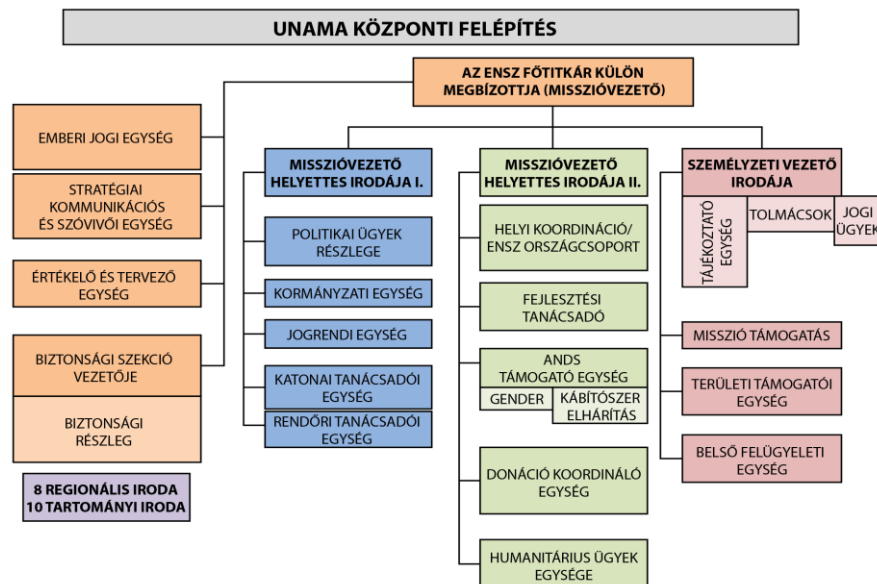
UNAMA KÖZPONTI FELÉPÍTÉS

AZ ENSZ FŐTITKÁR KÜLÖN MEGBÍZOTTJA (MISSZIÓVEZETŐ)

EMBERI JOGI EGYSÉG

STRATÉGIAI KOMMUNIKÁCIÓS ÉS SZÓVIVŐI EGYSÉG

ÉRTÉKELŐ ÉS TERVEZŐ EGYSÉG

BIZTONSÁGI SZEKCIÓ VEZETŐJE

BIZTONSÁGI RÉSZLEG

8 REGIONÁLIS IRODA
10 TARTOMÁNYI IRODA

MISSZIÓVEZETŐ HELYETTES IRODÁJA I.

POLITIKAI ÜGYEK RÉSZLEGE

KORMÁNYZATI EGYSÉG

JOGRENDI EGYSÉG

KATONAI TANÁCSADÓI EGYSÉG

RENDŐRI TANÁCSADÓI EGYSÉG

MISSZIÓVEZETŐ HELYETTES IRODÁJA II.

HELYI KOORDINÁCIÓ/ ENSZ ORSZÁGCSOPORT

FEJLESZTÉSI TANÁCSADÓ

ANDS TÁMOGATÓ EGYSÉG

GENDER

KÁBÍTÓSZER ELHÁRÍTÁS

DONÁCIÓ KOORDINÁLÓ EGYSÉG

HUMANITÁRIUS ÜGYEK EGYSÉGE

SZEMÉLYZETI VEZETŐ IRODÁJA

TÁJÉKOZTATÓ EGYSÉG

TOLMÁCSOK

JOGI ÜGYEK

MISSZIÓ TÁMOGATÁS

TERÜLETI TÁMOGATÓI EGYSÉG

BELSŐ FELÜGYELETI EGYSÉG